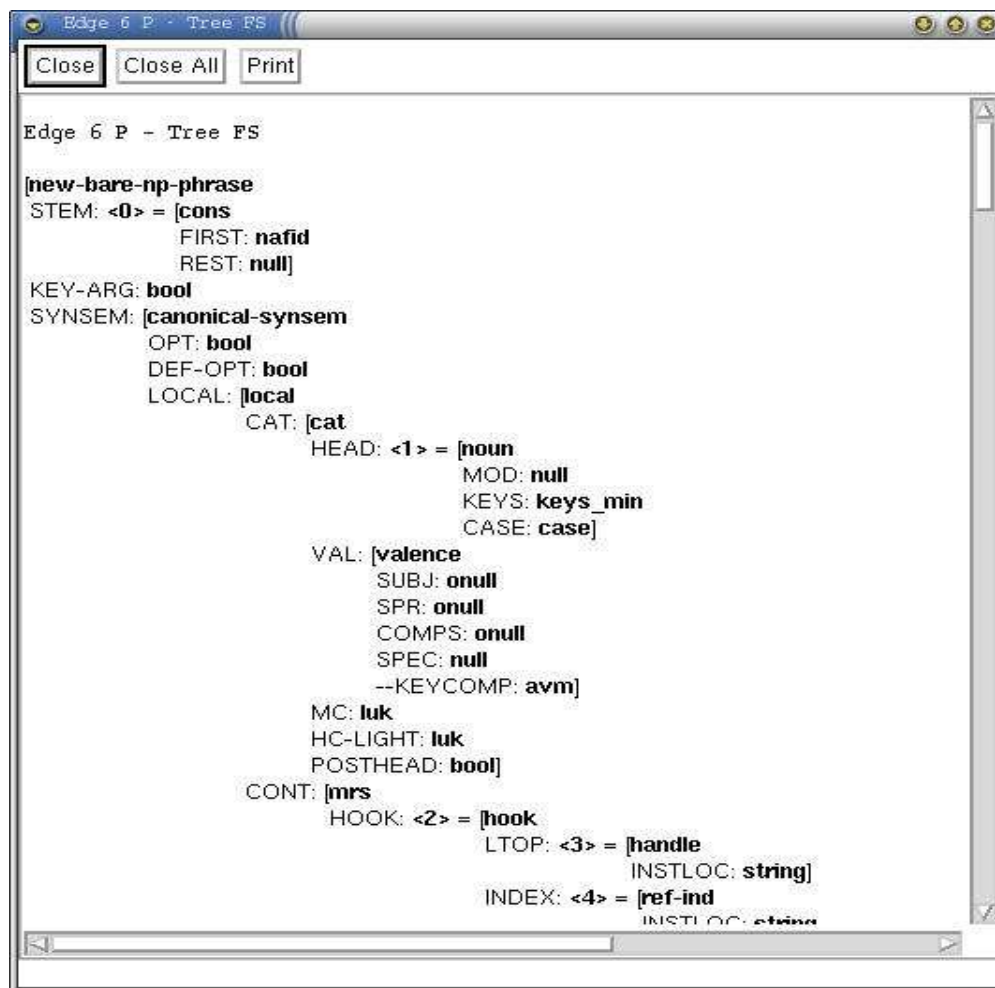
Edge 6 P - Tree FS

Close Close All Print

Edge 6 P - Tree FS

[new-bare-np-phrase
STEM: <0> = [cons
FIRST: nafid
REST: null]
KEY-ARG: bool
SYNSEM: [canonical-synsem
OPT: bool
DEF-OPT: bool
LOCAL: [local
CAT: [cat
HEAD: <1> = [noun
MOD: null
KEYS: keys_min
CASE: case]
VAL: [valence
SUBJ: onull
SPR: onull
COMPS: onull
SPEC: null
--KEYCOMP: avm]
MC: luk
HC-LIGHT: luk
POSTHEAD: bool]
CONT: [mrs
HOOK: <2> = [hook
LTOP: <3> = [handle
INSTLOC: string]
INDEX: <4> = [ref-ind
INSTLOC: string